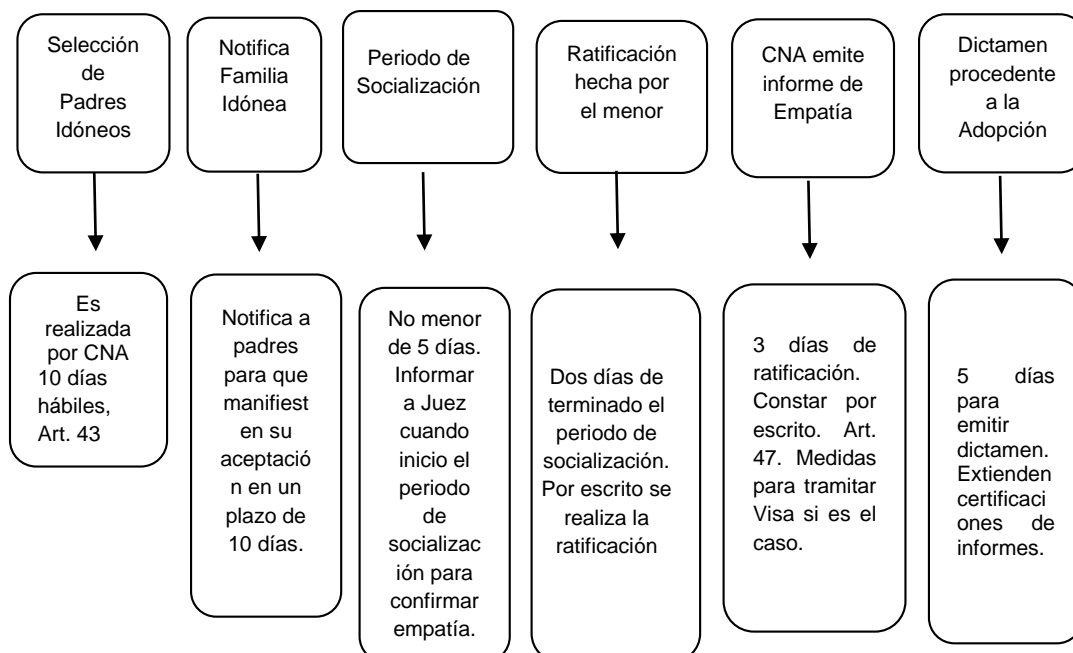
Selección de Padres Idóneos

Es realizada por CNA 10 días hábiles, Art. 43

Notifica Familia Idónea

Notifica a padres para que manifiesten su aceptación en un plazo de 10 días.

Periodo de Socialización

No menor de 5 días. Informar a Juez cuando inicio el periodo de socialización para confirmar empatía.

Ratificación hecha por el menor

Dos días de terminado el periodo de socialización. Por escrito se realiza la ratificación

CNA emite informe de Empatía

3 días de ratificación. Constar por escrito. Art. 47. Medidas para tramitar Visa si es el caso.

Dictamen procedente a la Adopción

5 días para emitir dictamen. Extienden certificaciones de informes.